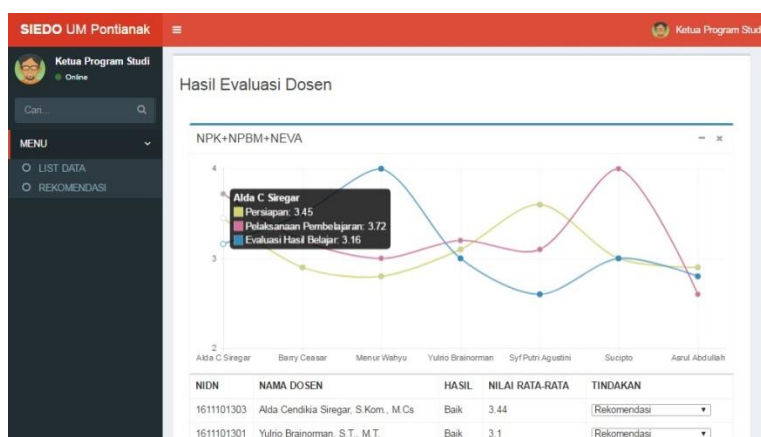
SIEDO UM Pontianak ≡ Ketua Program Stud

Ketua Program Studi
Online

Cari...

MENU

LIST DATA

REKOMENDASI

Hasil Evaluasi Dosen

NPK+NPBM+NEVA

4

3

2

Alda C Siregar
Persiapan: 3.45
Pelaksanaan Pembelajaran: 3.72
Evaluasi Hasil Belajar: 3.16

Alda C Siregar Barry Ceasar Menur Wahyu Yulrio Brainorman Syf Putri Agustini Sucipto Asrul Abdullah

| NIDN | NAMA DOSEN | HASIL | NILAI RATA-RATA | TINDAKAN |
|---|---|---|---|---|
| 1611101303 | Alda Cendikia Siregar, S.Kom., M.Cs | Baik | 3.44 | Rekomendasi |
| 1611101301 | Yulrio Brainorman, S.T., M.T. | Baik | 3.1 | Rekomendasi |